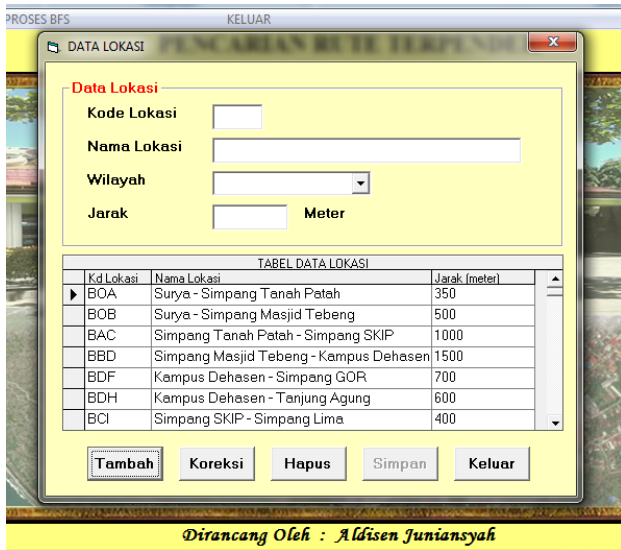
PROSES BFS KELUAR

DATA LOKASI

PENCARIAN RUTE TERPENDE

Data Lokasi

Kode Lokasi

Nama Lokasi

Wilayah

Jarak Meter

TABEL DATA LOKASI

| Kd Lokasi | Nama Lokasi | Jarak (meter) |
|---|---|---|
| BOA | Surya - Simpang Tanah Patah | 350 |
| BOB | Surya - Simpang Masjid Tebeng | 500 |
| BAC | Simpang Tanah Patah - Simpang SKIP | 1000 |
| BBD | Simpang Masjid Tebeng - Kampus Dehasen | 1500 |
| BDF | Kampus Dehasen - Simpang GOR | 700 |
| BDH | Kampus Dehasen - Tanjung Agung | 600 |
| BCI | Simpang SKIP - Simpang Lima | 400 |

Tambah Koreksi Hapus Simpan Keluar

Dirancang Oleh : Aldisen Juniansyah